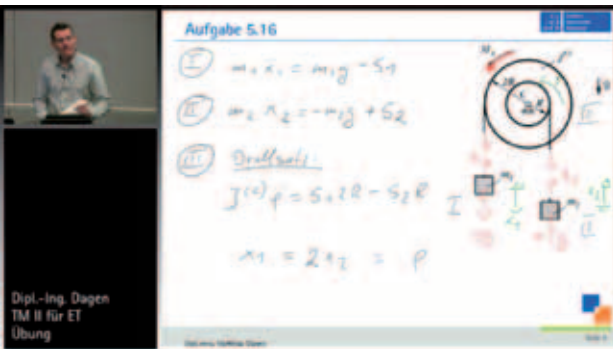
Dipl.-Ing. Dagen
TM II für ET
Übung

Aufgabe 5.16

I $m_1 \ddot{x}_1 = m_1 g - S_1$

II $m_2 \ddot{x}_2 = -m_2 g + S_2$

III Drallsatz:

$J^{(s)} \ddot{\varphi} = S_1 2R - S_2 R$

$x_1 = 2 x_2 = \varphi$

$M_1$

$2R$

$R$

$\varphi$

III

I

II

$m_1$

$m_2$

$x_1$

$x_2$

$S_1$

$S_2$

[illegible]